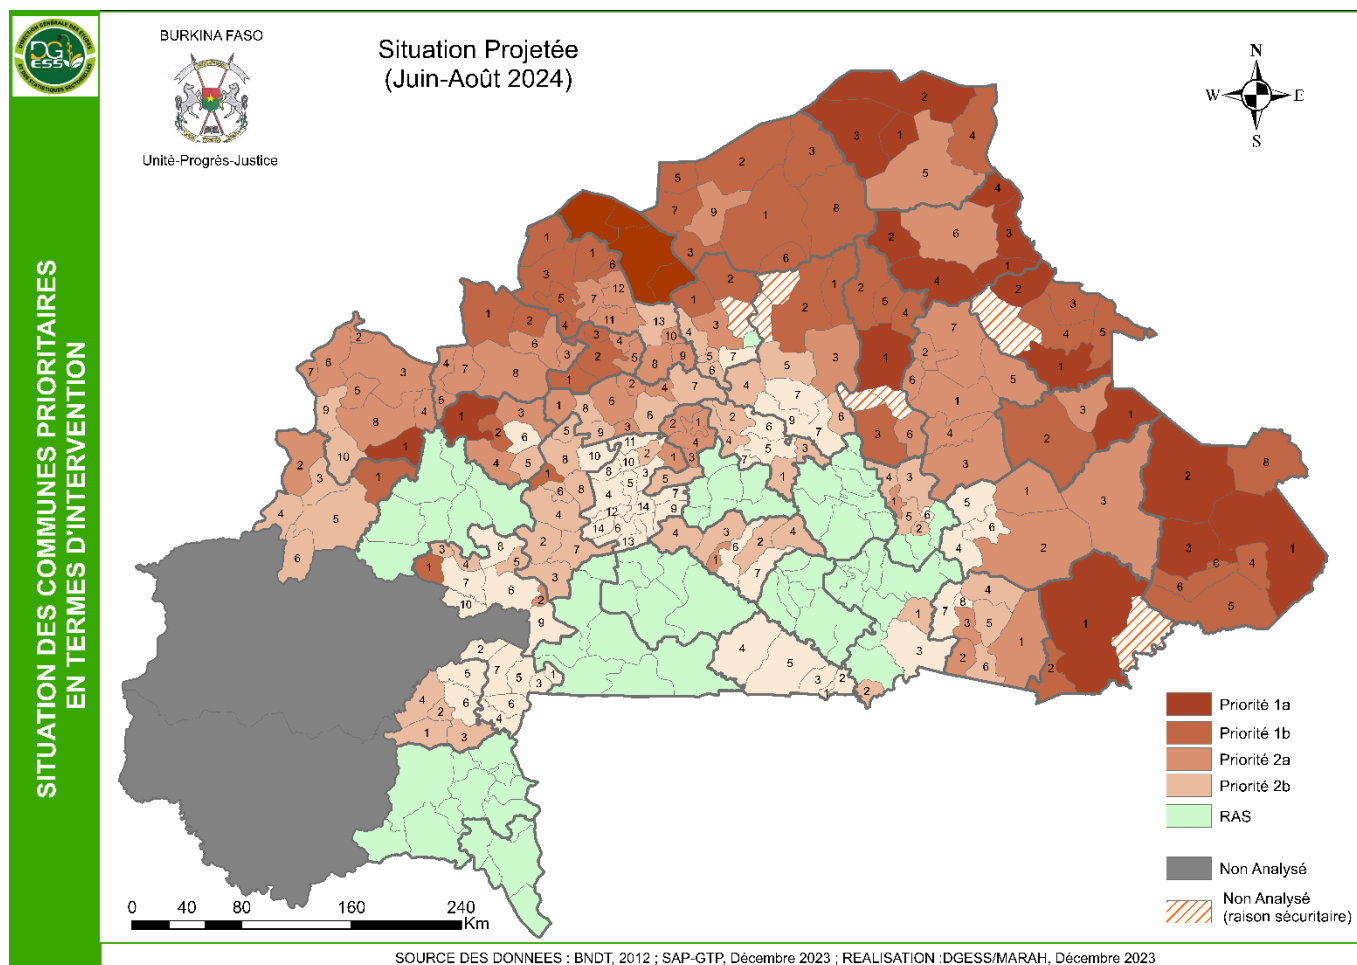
SITUATION DES COMMUNES PRIORITAIRES EN TERMES D'INTERVENTION

DGESS

BURKINA FASO

Unité-Progrès-Justice

Situation Projetée
(Juin-Août 2024)

N
W E
S

Priorité 1a
Priorité 1b
Priorité 2a
Priorité 2b
RAS
Non Analysé
Non Analysé (raison sécuritaire)

0 40 80 160 240 Km

SOURCE DES DONNEES : BNDT, 2012 ; SAP-GTP, Décembre 2023 ; REALISATION :DGESS/MARAH, Décembre 2023